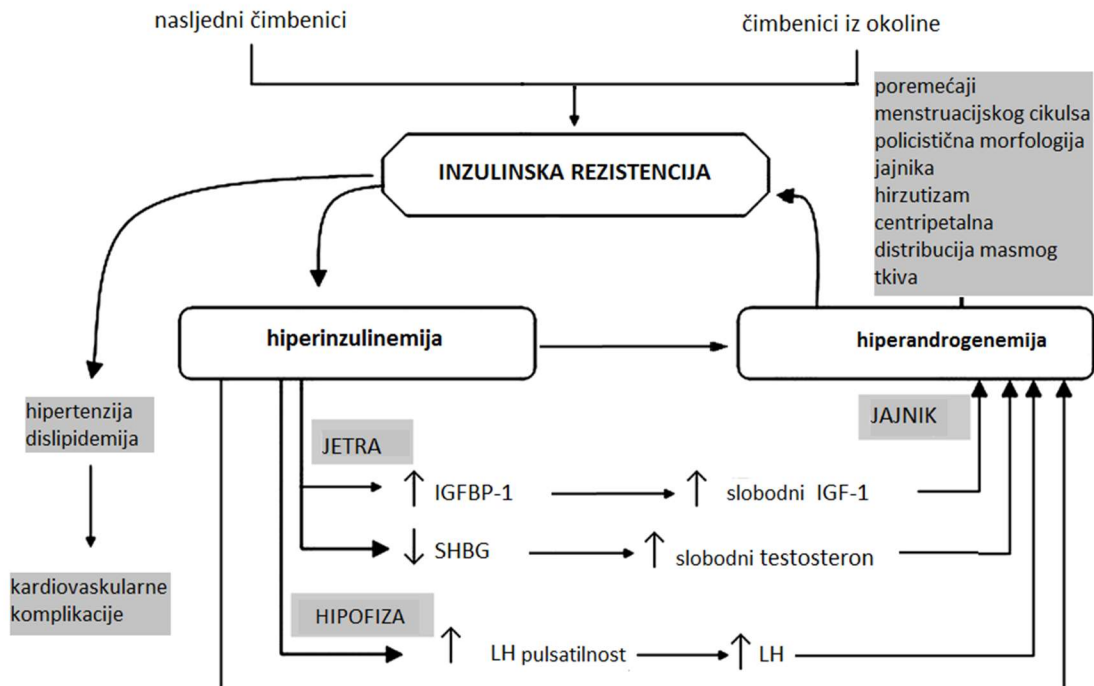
nasljedni čimbenici

čimbenici iz okoline

poremećaji menstruacijskog cikulsa policistična morfologija jajnika hirzutizam centripetalna distribucija masmog tkiva

INZULINSKA REZISTENCIJA

hiperinzulinemija

hiperandrogenemija

hipertenzija dislipidemija

kardiovaskularne komplikacije

JETRA

JAJNIK

↑ IGFBP-1

↑ slobodni IGF-1

↓ SHBG

↑ slobodni testosteron

HIPOFIZA

↑ LH pulsatilnost

↑ LH